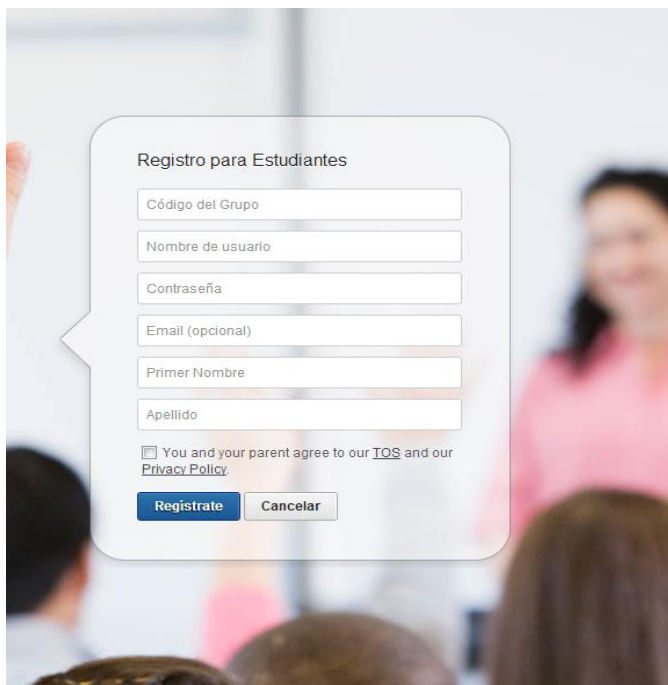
Registro para Estudiantes

Código del Grupo

Nombre de usuario

Contraseña

Email (opcional)

Primer Nombre

Apellido

You and your parent agree to our TOS and our Privacy Policy.

Registrate

Cancelar